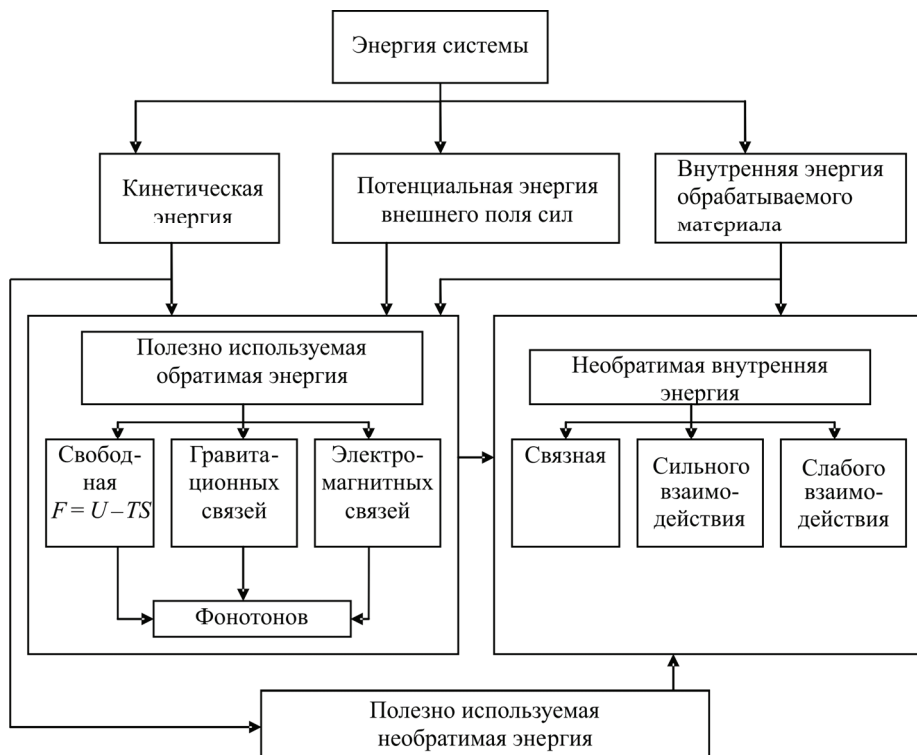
Энергия системы

Кинетическая энергия

Потенциальная энергия внешнего поля сил

Внутренняя энергия обрабатываемого материала

Полезно используемая обратимая энергия

Свободная $F = U - TS$

Гравитационных связей

Электромагнитных связей

Фонотонов

Необратимая внутренняя энергия

Связная

Сильного взаимодействия

Слабого взаимодействия

Полезно используемая необратимая энергия